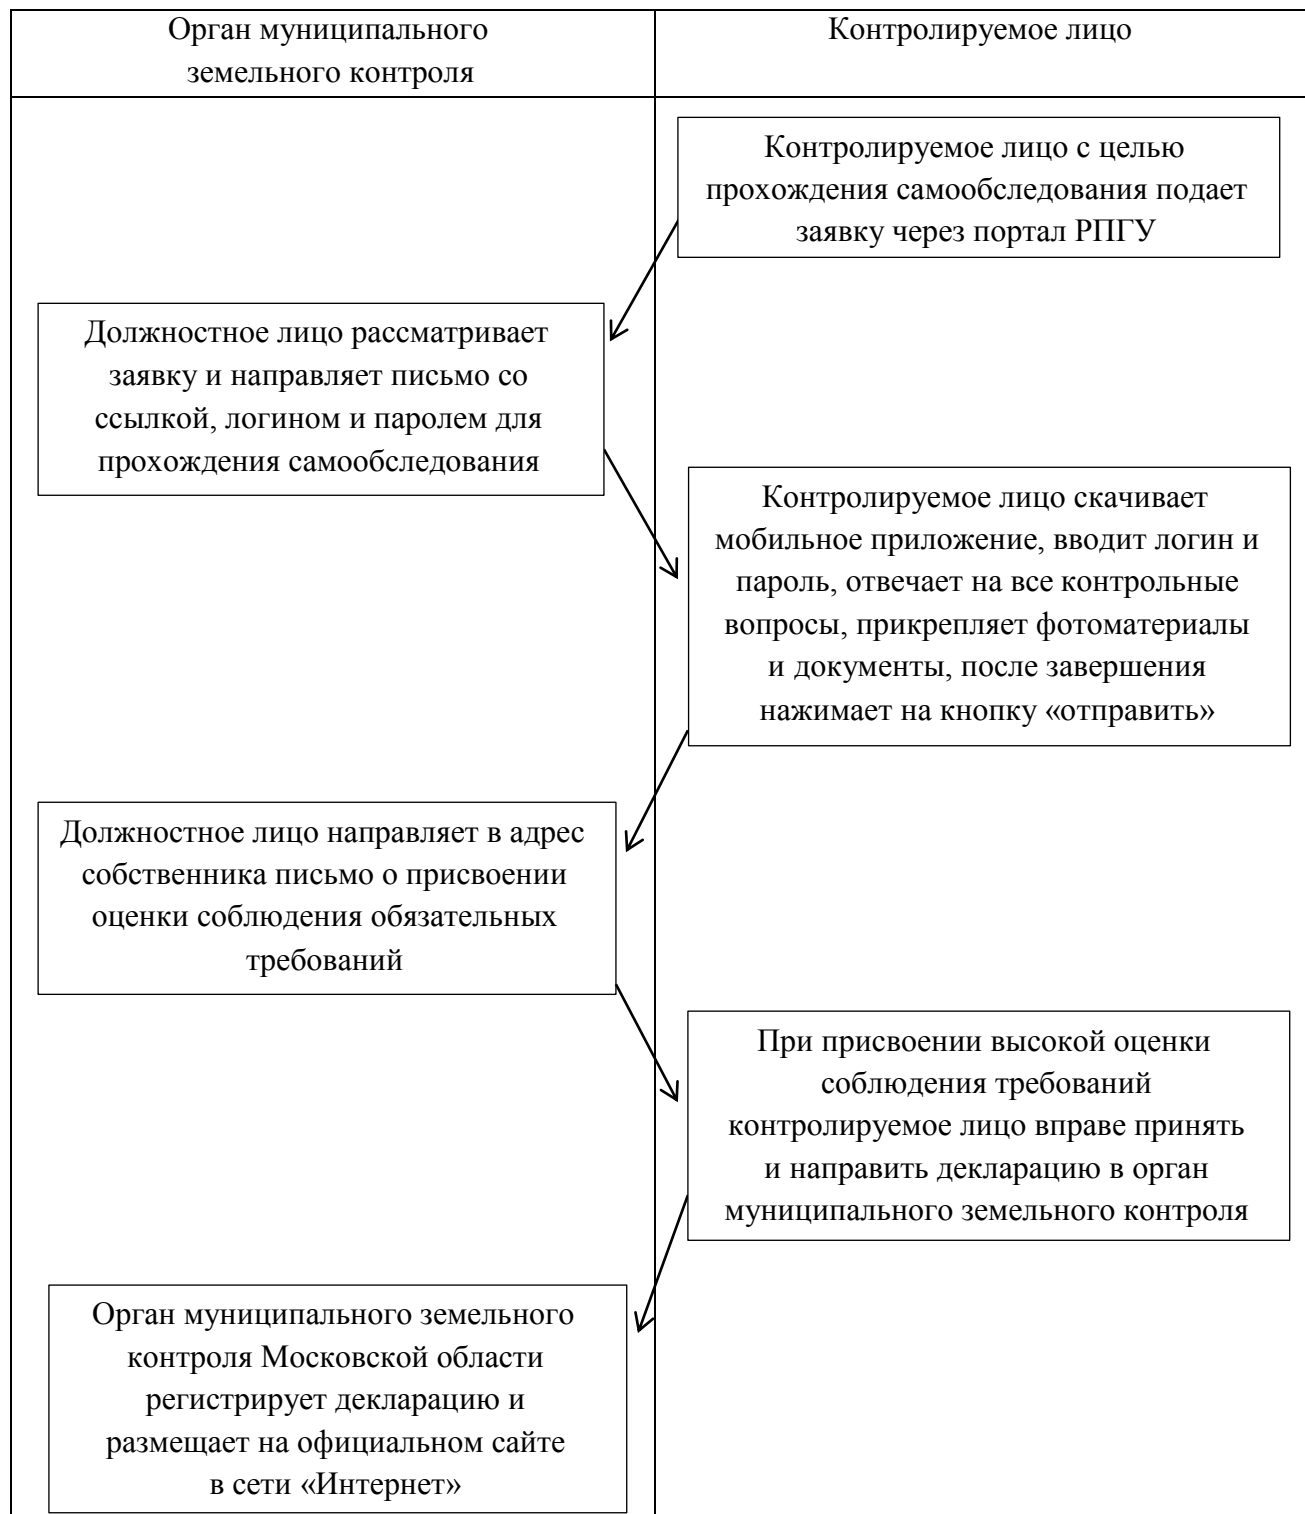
| Орган муниципального земельного контроля | Контролируемое лицо |
|---|---|

Контролируемое лицо с целью прохождения самообследования подает заявку через портал РПГУ

Должностное лицо рассматривает заявку и направляет письмо со ссылкой, логином и паролем для прохождения самообследования

Контролируемое лицо скачивает мобильное приложение, вводит логин и пароль, отвечает на все контрольные вопросы, прикрепляет фотоматериалы и документы, после завершения нажимает на кнопку «отправить»

Должностное лицо направляет в адрес собственника письмо о присвоении оценки соблюдения обязательных требований

При присвоении высокой оценки соблюдения требований контролируемое лицо вправе принять и направить декларацию в орган муниципального земельного контроля

Орган муниципального земельного контроля Московской области регистрирует декларацию и размещает на официальном сайте в сети «Интернет»